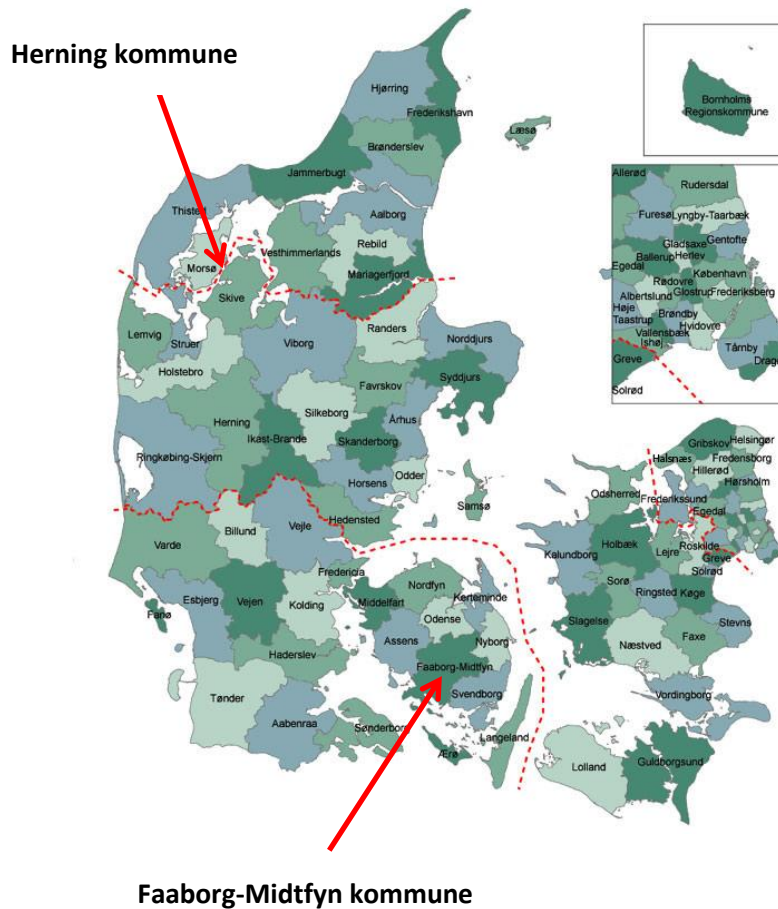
Herning kommune

Hjørring
Frederikshavn
Læsø
Brønderslev
Jammerbugt
Thisted
Aalborg
Rebild
Morsø
Vesthimmerlands
Mariagerfjord
Skive
Randers
Norddjurs
Lemvig
Struer
Viborg
Holstebro
Syddjurs
Favrskov
Herning
Silkeborg
Århus
Ikast-Brande
Skanderborg
Ringkøbing-Skjern
Odder
Horsens
Samsø
Billund
Vejle
Hedensted
Varde
Fredericia
Nordfyn
Esbjerg
Vejen
Kolding
Middelfart
Kerteminde
Fanø
Odense
Assens
Nyborg
Haderslev
Faaborg-Midtfyn
Svendborg
Tønder
Aabenraa
Sønderborg
Langeland
Ærø
Bornholms Regionskommune
Allerød
Rudersdal
Furesø
Lyngby-Taarbæk
Gladsaxe
Gentofte
Egedal
Ballerup
Herlev
Rødovre
København
Albertslund
Glostrup
Frederiksberg
Høje Taastrup
Brøndby
Vallensbæk
Hvidovre
Ishøj
Tårnby
Dragør
Greve
Solrød
Gribskov
Helsingør
Halsnæs
Fredensborg
Hillerød
Hørsholm
Odsherred
Frederikssund
Egedal
Kalundborg
Holbæk
Lejre
Roskilde
Greve
Solrød
Sorø
Ringsted
Køge
Slagelse
Stevns
Faxe
Næstved
Vordingborg
Lolland
Guldborgsund

Faaborg-Midtfyn kommune